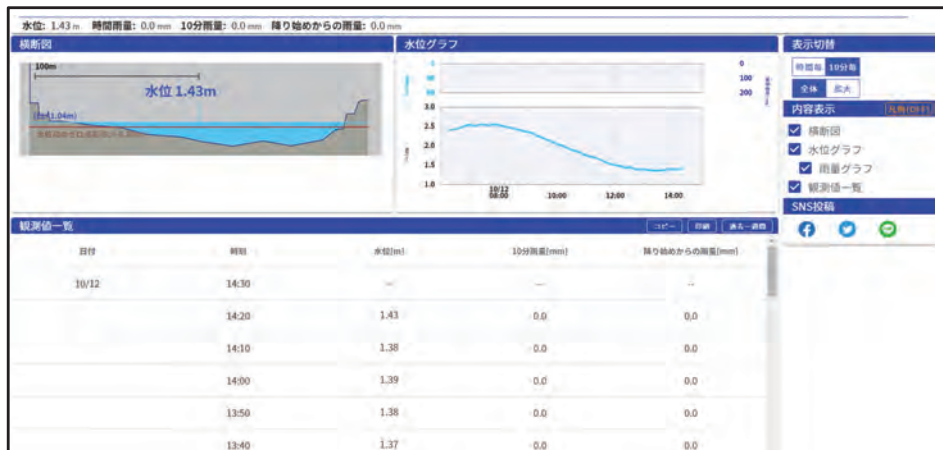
水位: 1.43 m 時間雨量: 0.0 mm 10分雨量: 0.0 mm 降り始めからの雨量: 0.0 mm

横断図

100m

水位 1.43m

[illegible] 1.04m

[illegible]

水位グラフ

0
100
200

3.0
2.5
2.0
1.5
1.0

10/12 08:00
10:00
12:00
14:00

表示切替

時間毎
10分毎
全体
拡大

内容表示

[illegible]

横断図
水位グラフ
雨量グラフ
観測値一覧

SNS投稿

観測値一覧

コピー
印刷
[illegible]

| 日付 | 時刻 | 水位[m] | 10分雨量[mm] | 降り始めからの雨量[mm] |
|---|---|---|---|---|
| 10/12 | 14:30 | — | — | — |
| | 14:20 | 1.43 | 0.0 | 0.0 |
| | 14:10 | 1.38 | 0.0 | 0.0 |
| | 14:00 | 1.39 | 0.0 | 0.0 |
| | 13:50 | 1.38 | 0.0 | 0.0 |
| | 13:40 | 1.37 | 0.0 | 0.0 |